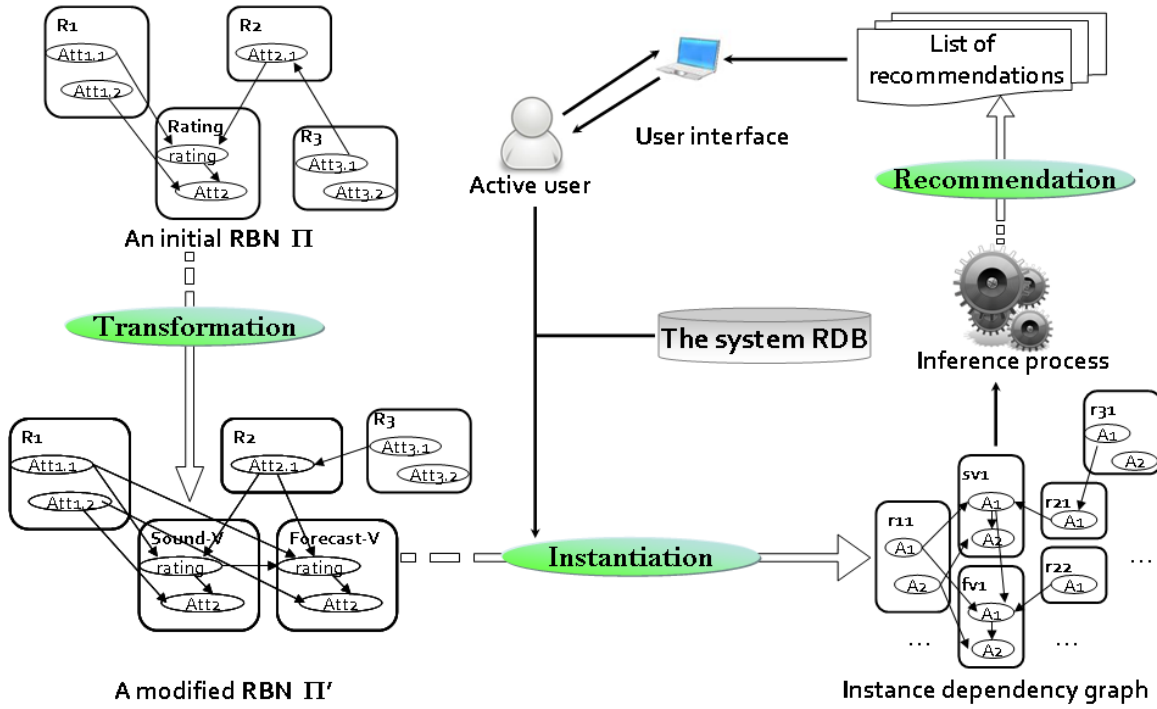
R1
Att1.1
Att1.2
R2
Att2.1
Rating
rating
Att2
R3
Att3.1
Att3.2
An initial RBN $\Pi$

Active user
User interface
List of recommendations
Recommendation

Transformation

The system RDB
Inference process

R1
Att1.1
Att1.2
R2
Att2.1
R3
Att3.1
Att3.2
Sound-V
rating
Att2
Forecast-V
rating
Att2

Instantiation

r31
A1
A2
sv1
A1
A2
r21
A1
r11
A1
A2
fv1
A1
A2
r22
A1
...
...
...

A modified RBN $\Pi'$
Instance dependency graph